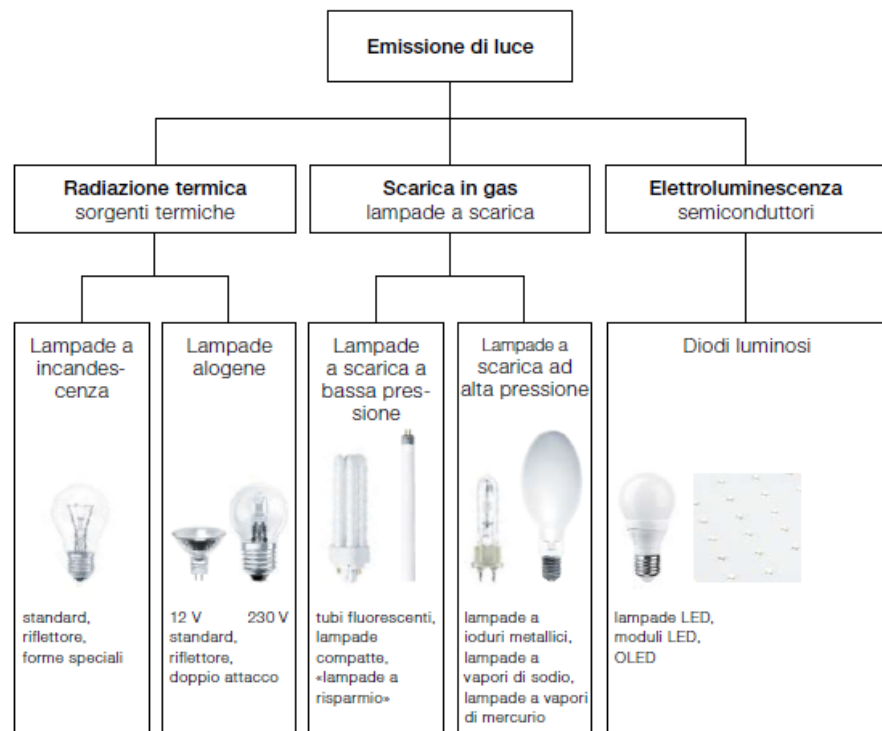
Emissione di luce

Radiazione termica
sorgenti termiche

Scarica in gas
lampade a scarica

Elettroluminescenza
semiconduttori

Lampade a incandescenza

Lampade alogene

Lampade a scarica a bassa pressione

Lampade a scarica ad alta pressione

Diodi luminosi

standard, riflettore, forme speciali

12 V 230 V
standard, riflettore, doppio attacco

tubi fluorescenti, lampade compatte, «lampade a risparmio»

lampade a ioduri metallici, lampade a vapori di sodio, lampade a vapori di mercurio

lampade LED, moduli LED, OLED